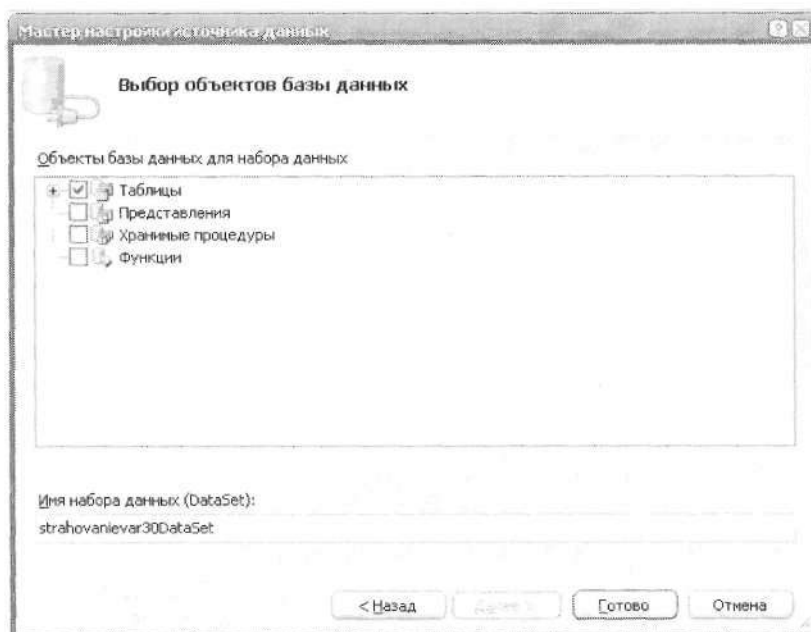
Мастер настройки источника данных

Выбор объектов базы данных

Объекты базы данных для набора данных

Таблицы
Представления
Хранимые процедуры
Функции

Имя набора данных (DataSet):
strahovanievar30DataSet

< Назад
Далее >
Готово
Отмена